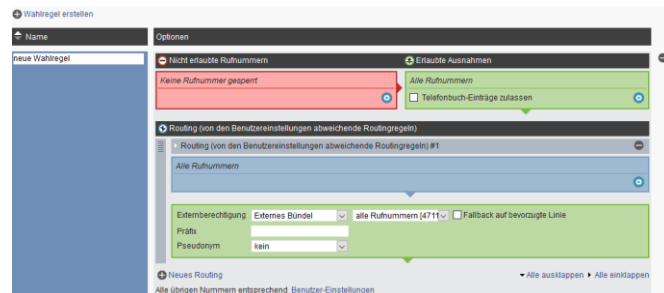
Wahlregel erstellen

Name

Optionen

neue Wahlregel

Nicht erlaubte Rufnummern

Erlaubte Ausnahmen

Keine Rufnummer gesperrt

Alle Rufnummern

Telefonbuch-Einträge zulassen

Routing (von den Benutzereinstellungen abweichende Routingregeln)

Routing (von den Benutzereinstellungen abweichende Routingregeln) #1

Alle Rufnummern

Externberechtigung

Externes Bündel

alle Rufnummern [4711

Fallback auf bevorzugte Linie

Präfix

Pseudonym

kein

Neues Routing

Alle ausklappen

Alle einklappen

Alle übrigen Nummern entsprechend Benutzer-Einstellungen